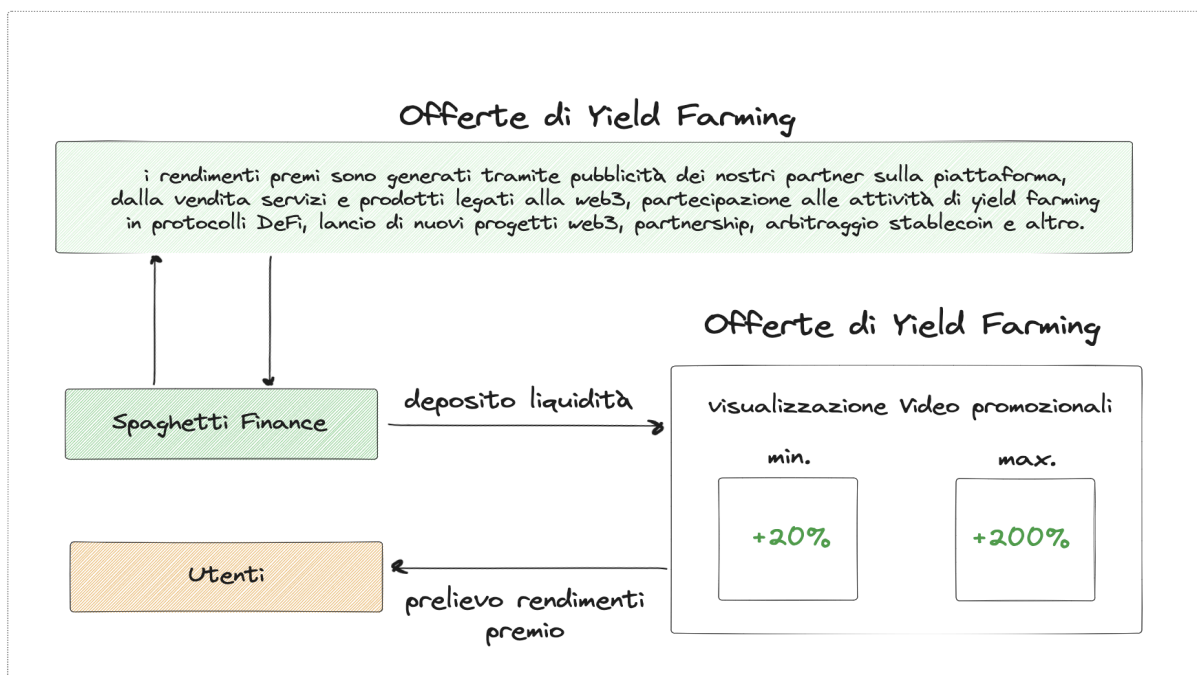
Offerte di Yield Farming

i rendimenti premi sono generati tramite pubblicità dei nostri partner sulla piattaforma, dalla vendita servizi e prodotti legati alla web3, partecipazione alle attività di yield farming in protocolli DeFi, lancio di nuovi progetti web3, partnership, arbitraggio stablecoin e altro.

Offerte di Yield Farming

Spaghetti Finance

deposito liquidità

visualizzazione Video promozionali

min.

max.

+20%

+200%

Utenti

prelievo rendimenti premio